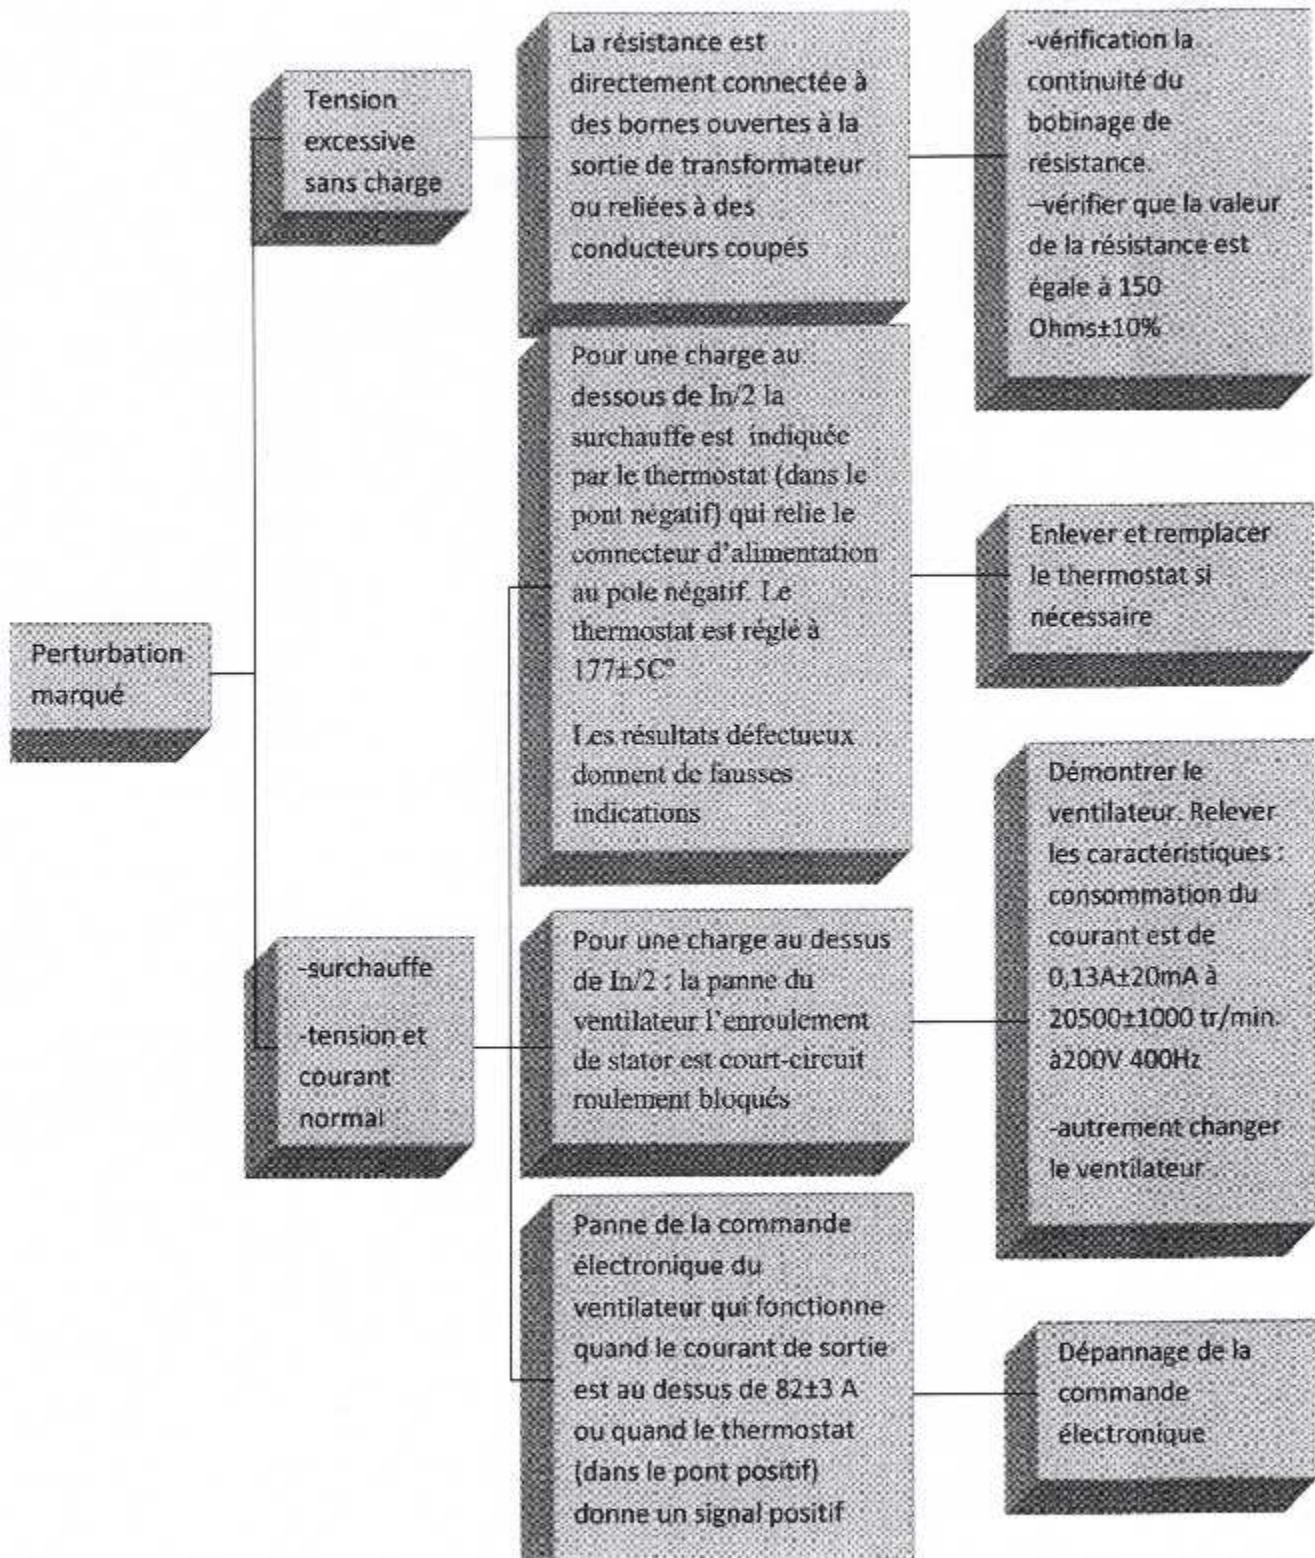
Perturbation marqué

Tension excessive sans charge

La résistance est directement connectée à des bornes ouvertes à la sortie de transformateur ou reliées à des conducteurs coupés

-vérification la continuité du bobinage de résistance.
–vérifier que la valeur de la résistance est égale à 150 Ohms±10%

Pour une charge au dessous de In/2 la surchauffe est indiquée par le thermostat (dans le pont négatif) qui relie le connecteur d'alimentation au pole négatif. Le thermostat est réglé à 177±5C°

Les résultats défectueux donnent de fausses indications

Enlever et remplacer le thermostat si nécessaire

-surchauffe

-tension et courant normal

Pour une charge au dessus de In/2 : la panne du ventilateur l'enroulement de stator est court-circuit roulement bloqués

Démontrer le ventilateur. Relever les caractéristiques : consommation du courant est de 0,13A±20mA à 20500±1000 tr/min à200V 400Hz

-autrement changer le ventilateur.

Panne de la commande électronique du ventilateur qui fonctionne quand le courant de sortie est au dessus de 82±3 A ou quand le thermostat (dans le pont positif) donne un signal positif

Dépannage de la commande électronique